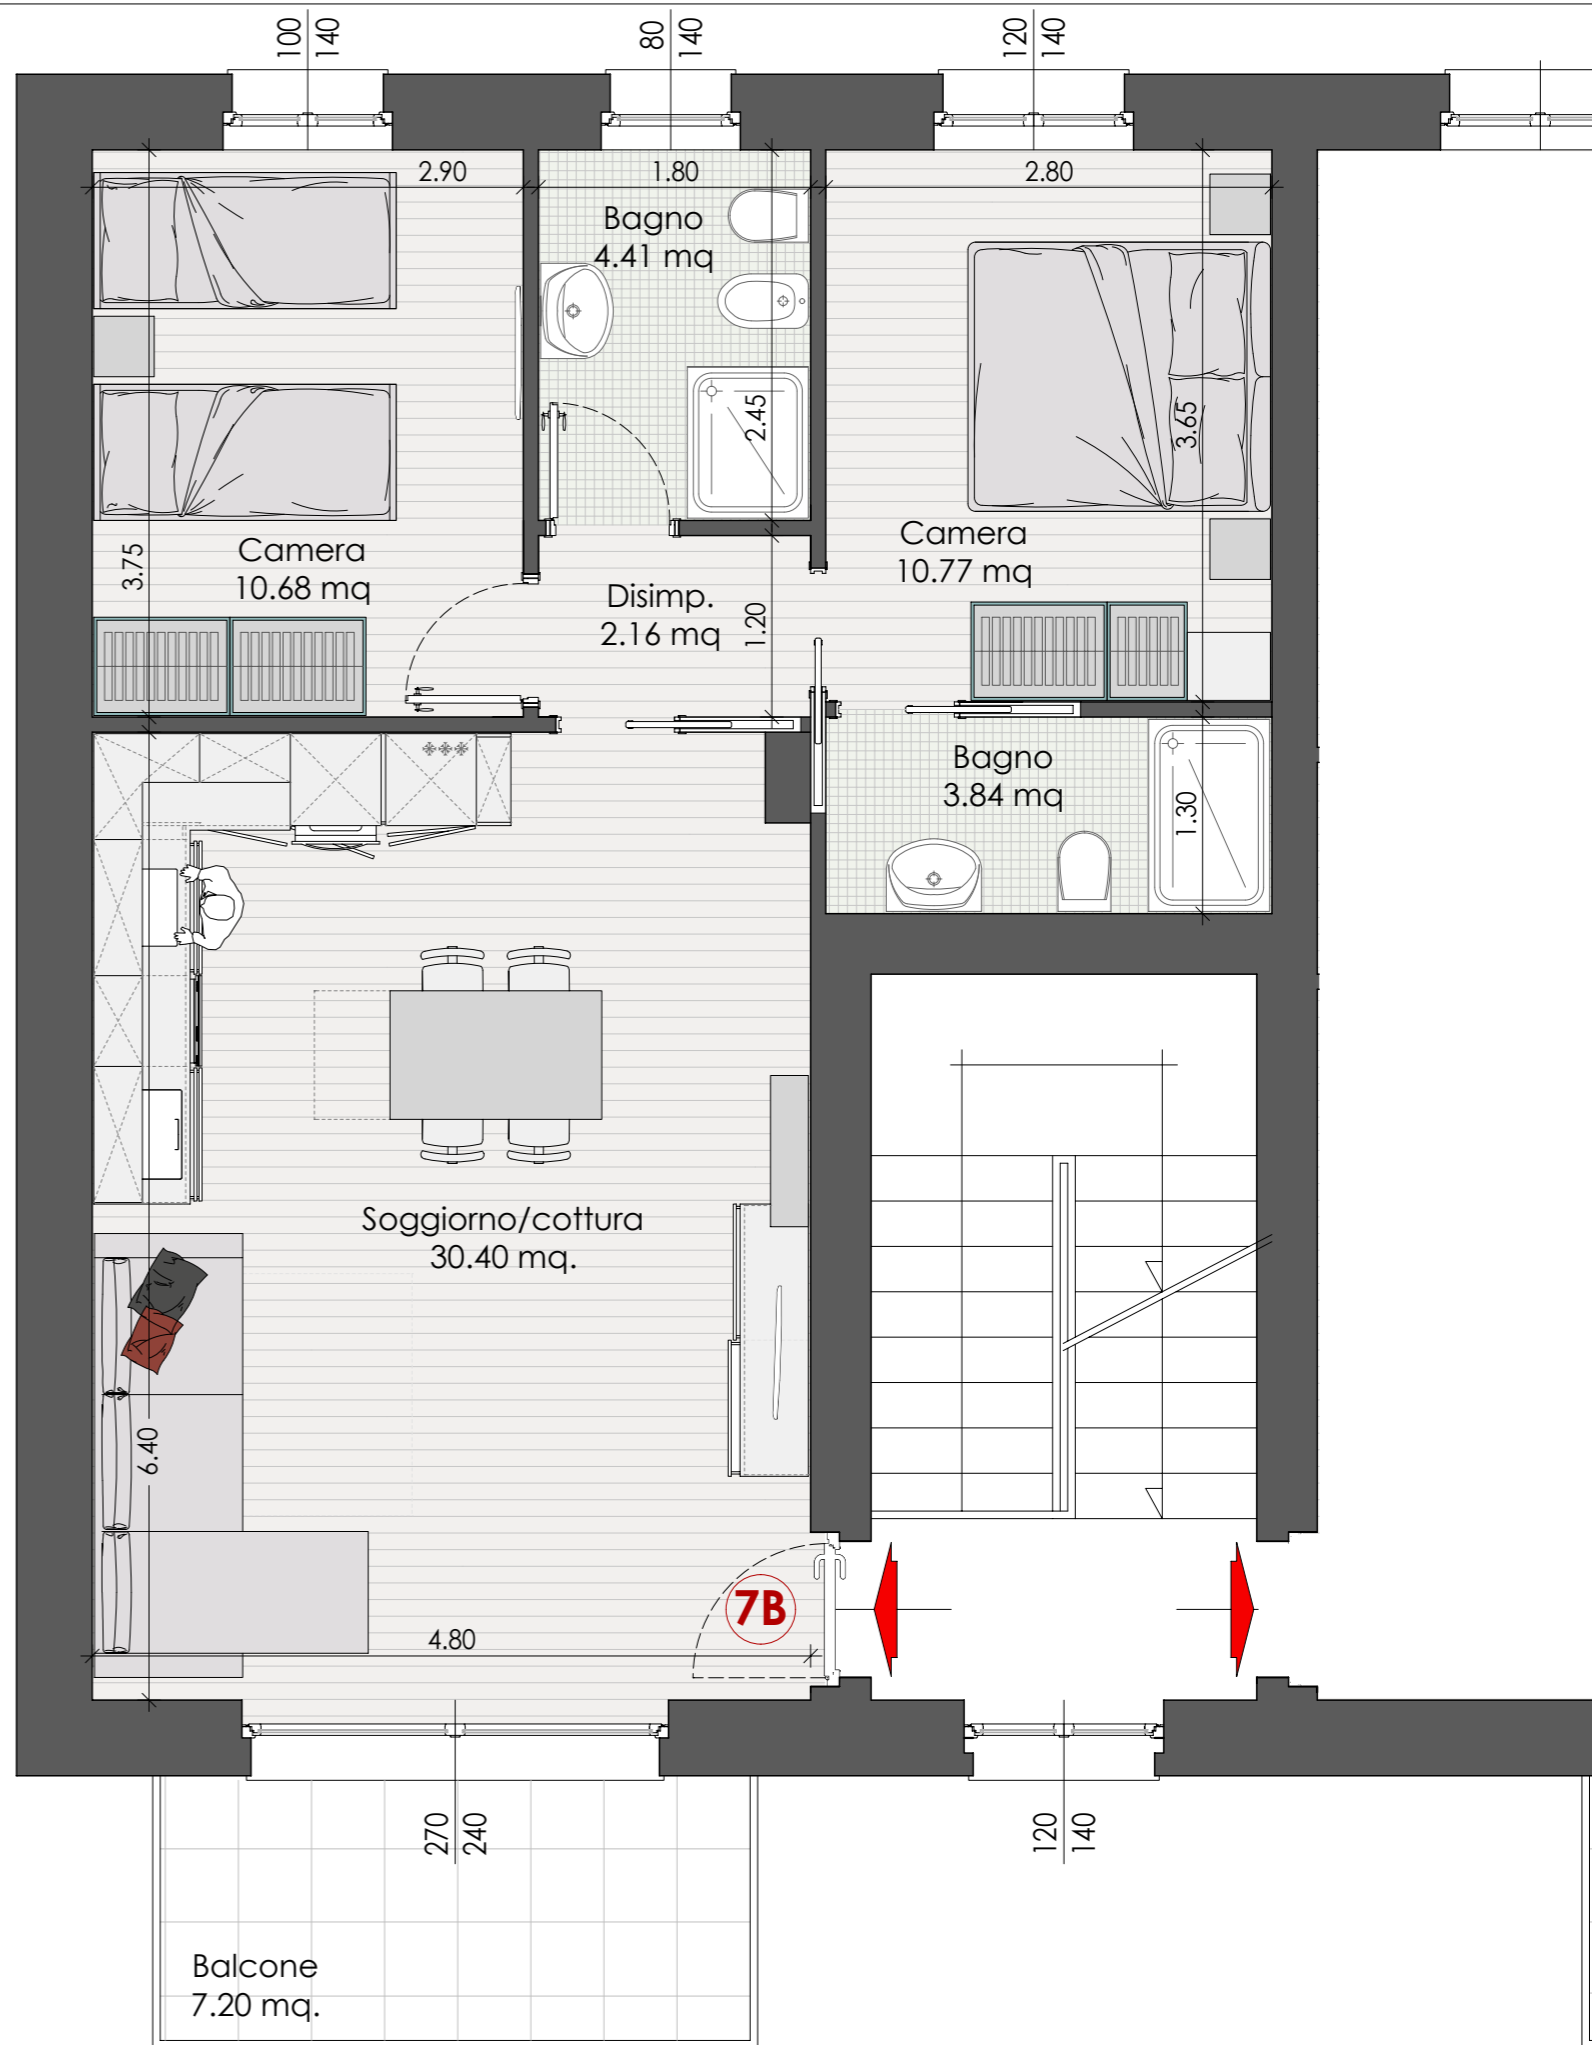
100
140

80
140

120
140

2.90

1.80

2.80

Bagno
4.41 mq

2.45

3.65

3.75

Camera
10.68 mq

Disimp.
2.16 mq

1.20

Camera
10.77 mq

Bagno
3.84 mq

1.30

Soggiorno/cottura
30.40 mq.

6.40

7B

4.80

270
240

120
140

Balcone
7.20 mq.